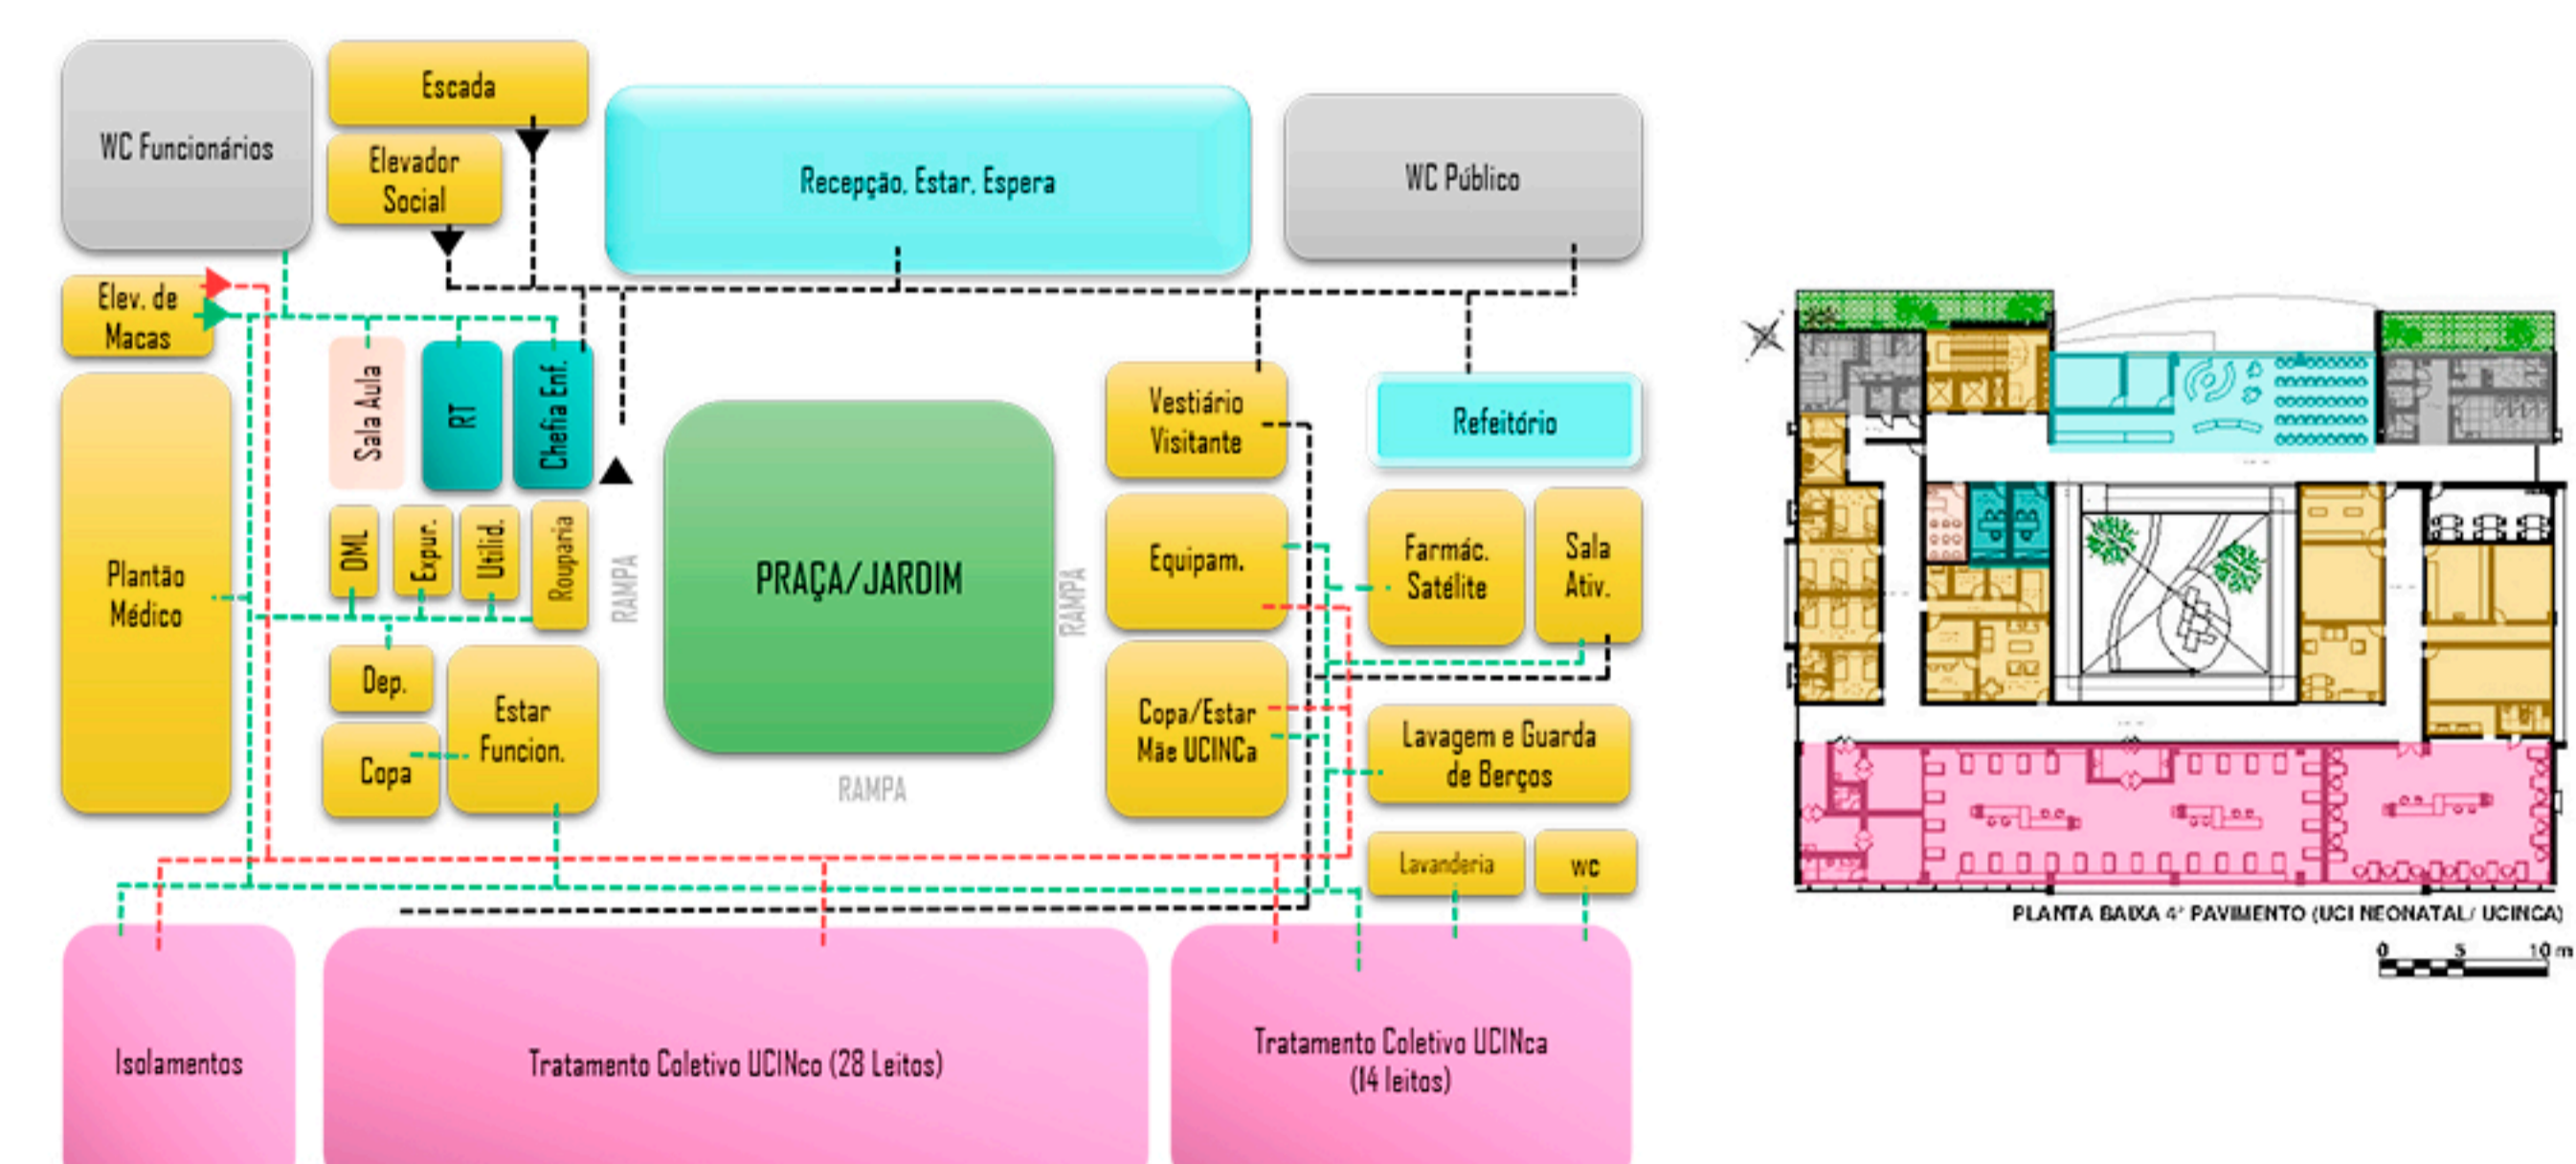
WC Funcionários

Escada

Elevador Social

Recepção, Estar, Espera

WC Público

Elev. de Macas

Sala Aula

RT

Chefia Enf.

Vestiário Visitante

Refeitório

Plantão Médico

DML

Expur.

Utilid.

Rouparia

RAMPA

PRAÇA/JARDIM

RAMPA

Equipam.

Farmác. Satélite

Sala Ativ.

Dep.

Estar Funcion.

Copa

Copa/Estar Mãe UCINCa

Lavagem e Guarda de Berços

RAMPA

Lavanderia

WC

Isolamentos

Tratamento Coletivo UCINco (28 Leitos)

Tratamento Coletivo UCINca (14 leitos)

PLANTA BAIXA 4º PAVIMENTO (UCI NEONATAL/ UCINCA)

0 5 10 m